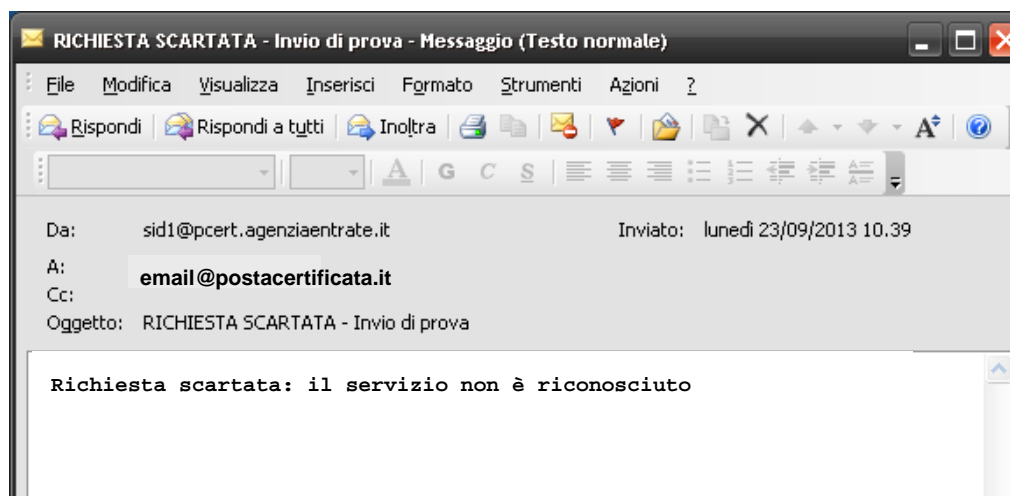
RICHIESTA SCARTATA - Invio di prova - Messaggio (Testo normale)

File Modifica Visualizza Inserisci Formato Strumenti Azioni ?

Rispondi | Rispondi a tutti | Inoltra

A G C S

Da: sid1@pcert.agenziaentrate.it

Inviato: lunedì 23/09/2013 10.39

A: email@postacertificata.it

Cc:

Oggetto: RICHIESTA SCARTATA - Invio di prova

Richiesta scartata: il servizio non è riconosciuto